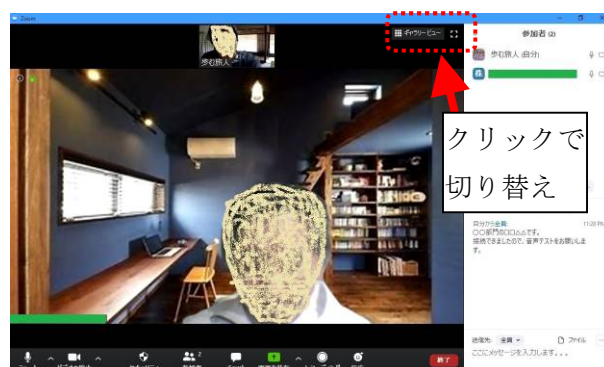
Zoom

歩む旅人

ギャラリービュー

参加者 (2)

歩む旅人 (自分)

クリックで
切り替え

自分から全員:
○○部門の□□△△です。
接続できましたので、音声テストをお願いします。

11:20 PM

送信先: 全員

ファイル

ここにメッセージを入力します...

終了